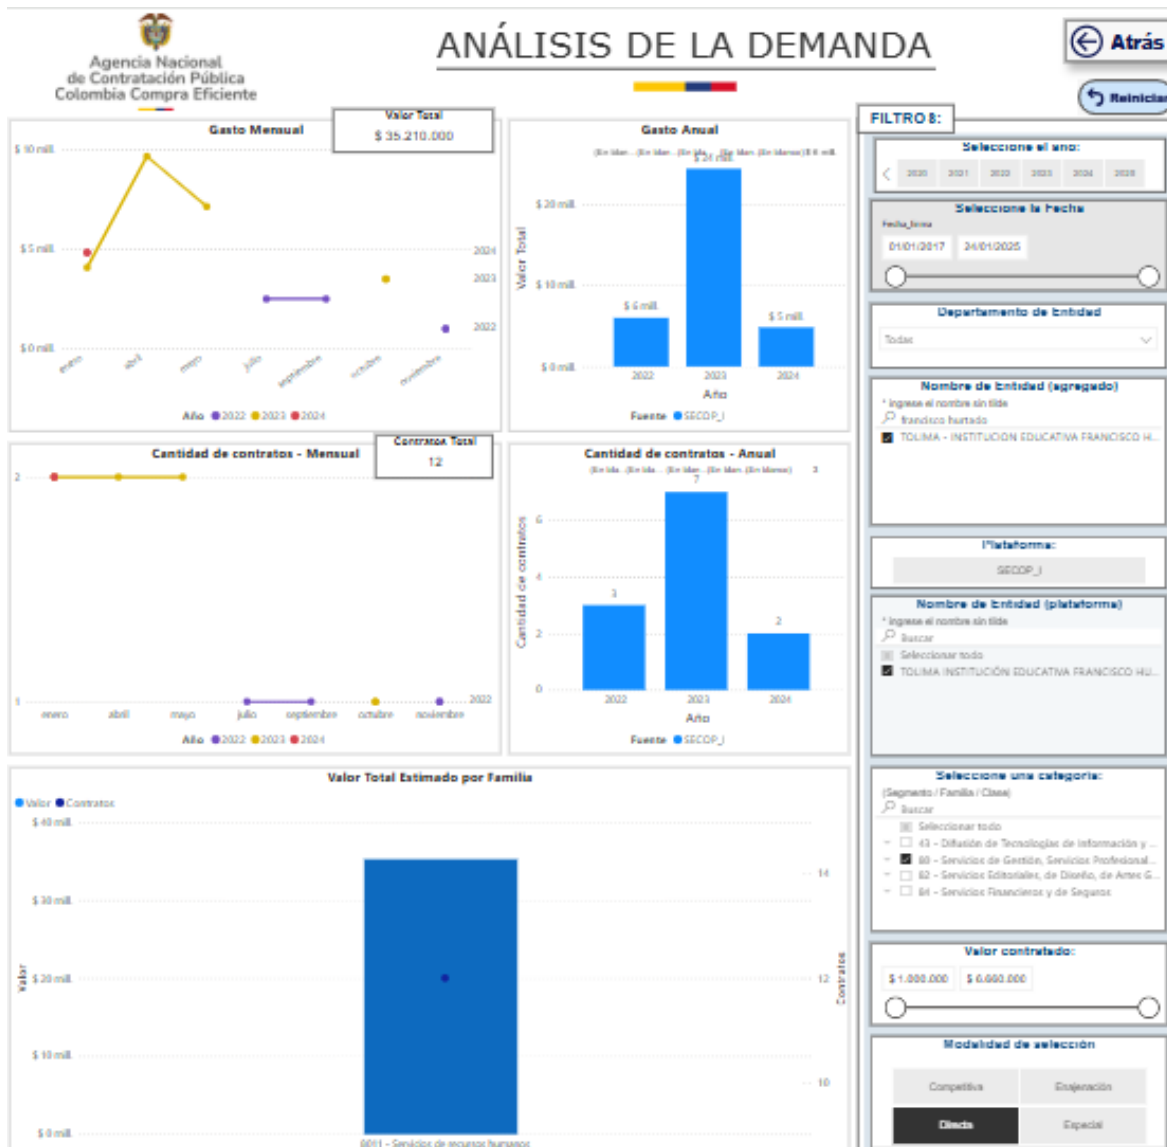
Agencia Nacional de Contratación Pública Colombia Compra Eficiente

ANÁLISIS DE LA DEMANDA

Atrás

Reinicia

FILTROS:

Gasto Mensual

Valor Total
$ 35.210.000

$ 10 mill.
$ 5 mill.
$ 0 mill.
2024
2023
2022
enero abril mayo julio septiembre octubre noviembre
Año 2022 2023 2024

Gasto Anual
(En blan... (En blan... (En bla... (En blan... (En blanco) $ 6 mill.
$ 24 mill.
$ 20 mill.
$ 10 mill.
$ 0 mill.
Valor Total
$ 6 mill.
$ 5 mill.
2022 2023 2024
Año
Fuente SECOP_I

Seleccione el año:
2020 2021 2022 2023 2024 2025

Seleccione la Fecha
Fecha_firma
01/01/2017 24/01/2025

Departamento de Entidad
Todas

Nombre de Entidad (agregado)
* Ingrese el nombre sin tilde
francisco hurtado
TOLIMA - INSTITUCION EDUCATIVA FRANCISCO H...

Cantidad de contratos - Mensual

Contratos Total
12

2
1
2022
enero abril mayo julio septiembre octubre noviembre
Año 2022 2023 2024

Cantidad de contratos - Anual
(En bla... (En bla... (En blan... (En blan... (En blanco) 3
7
6
4
2
0
Cantidad de contratos
3
2
2022 2023 2024
Año
Fuente SECOP_I

Plataforma:
SECOP_I

Nombre de Entidad (plataforma)
* Ingrese el nombre sin tilde
Buscar
Seleccionar todo
TOLIMA INSTITUCIÓN EDUCATIVA FRANCISCO HU...

Valor Total Estimado por Familia
Valor Contratos
$ 40 mill.
$ 30 mill.
$ 20 mill.
$ 10 mill.
$ 0 mill.
Valor
14
12
10
Contratos
8011 - Servicios de recursos humanos

Seleccione una categoría:
(Segmento / Familia / Clase)
Buscar
Seleccionar todo
43 - Difusión de Tecnologías de Información y ...
80 - Servicios de Gestión, Servicios Profesional...
82 - Servicios Editoriales, de Diseño, de Artes G...
84 - Servicios Financieros y de Seguros

Valor contratado:
$ 1.000.000 $ 6.660.000

Modalidad de selección
Competitiva
Enajenación
Directa
Especial